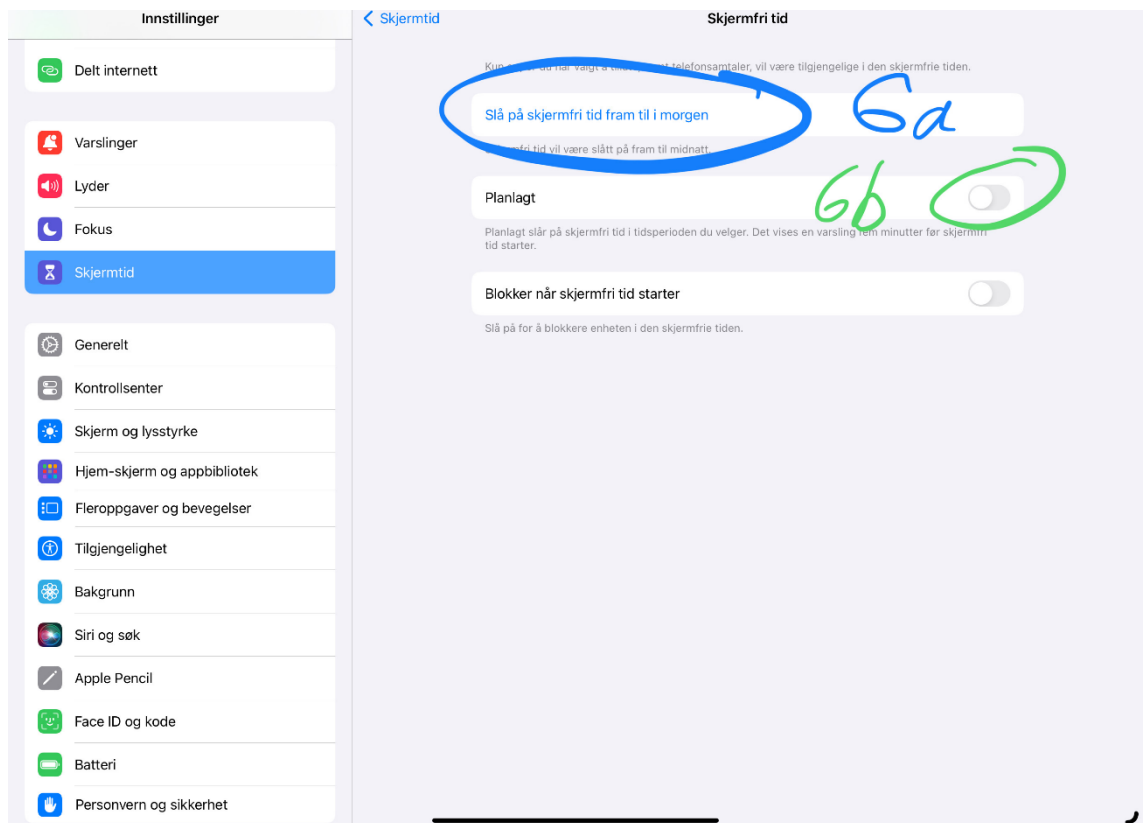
Innstillinger

Delt internett

Varslinger
Lyder
Fokus
Skjermtid

Generelt
Kontrollsenter
Skjerm og lysstyrke
Hjem-skjerm og appbibliotek
Fleroppgaver og bevegelser
Tilgjengelighet
Bakgrunn
Siri og søk
Apple Pencil
Face ID og kode
Batteri
Personvern og sikkerhet

Skjermtid
Skjermfri tid

Kun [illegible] telefonsamtaler, vil være tilgjengelige i den skjermfrie tiden.

Slå på skjermfri tid fram til i morgen

6a

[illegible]mfri tid vil være slått på fram til midnatt.

Planlagt

6b

Planlagt slår på skjermfri tid i tidsperioden du velger. Det vises en varsling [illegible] minutter før skjermfri tid starter.

Blokker når skjermfri tid starter

Slå på for å blokkere enheten i den skjermfrie tiden.